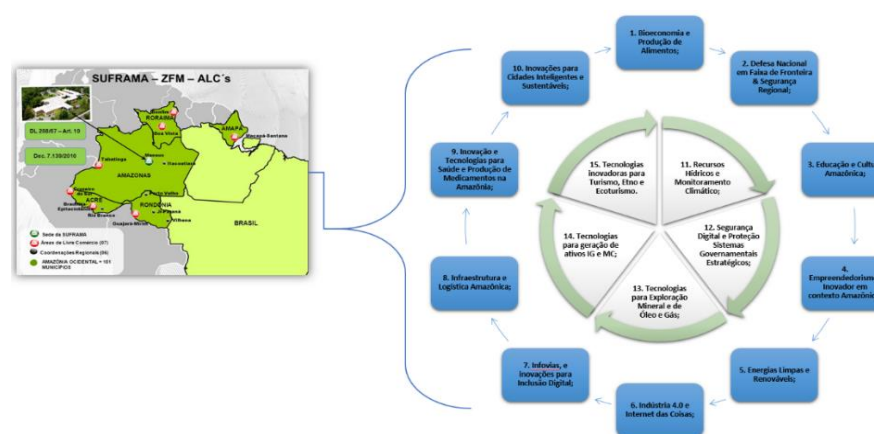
SUFRAMA – ZFM – ALC´s

DL 288/67 – Art. 10

Dec. 7.139/2010

RORAIMA
AMAPÁ
AMAZONAS
ACRE
RONDÔNIA
BRASIL
Manaus
Tabatinga
Boa Vista
Bonfim
Macapá-Santana
Porto Velho
Rio Branco
Guajará-Mirim
Vilhena
Ji-Paraná
Brasiléia Epitaciolândia
Cruzeiro do Sul
Itacoatiara

Sede da SUFRAMA
Áreas de Livre Comércio (07)
Coordenações Regionais (08)
AMAZÔNIA OCIDENTAL + 101 MUNICÍPIOS

1. Bioeconomia e Produção de Alimentos;

2. Defesa Nacional em Faixa de Fronteira & Segurança Regional;

3. Educação e Cult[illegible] Amazônica;

4. Empreendedorism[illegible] Inovador em contexto Amazônic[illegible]

5. Energias Limpas e Renováveis;

6. Indústria 4.0 e Internet das Coisas;

7. Infovias, e inovações para Inclusão Digital;

8. Infraestrutura e Logística Amazônica;

9. Inovação e Tecnologias para Saúde e Produção de Medicamentos na Amazônia;

10. Inovações para Cidades Inteligentes e Sustentáveis;

11. Recursos Hídricos e Monitoramento Climático;

12. Segurança Digital e Proteção Sistemas Governamentais Estratégicos;

13. Tecnologias para Exploração Mineral e de Óleo e Gás;

14. Tecnologias para geração de ativos IG e MC;

15. Tecnologias inovadoras para Turismo, Etno e Ecoturismo.